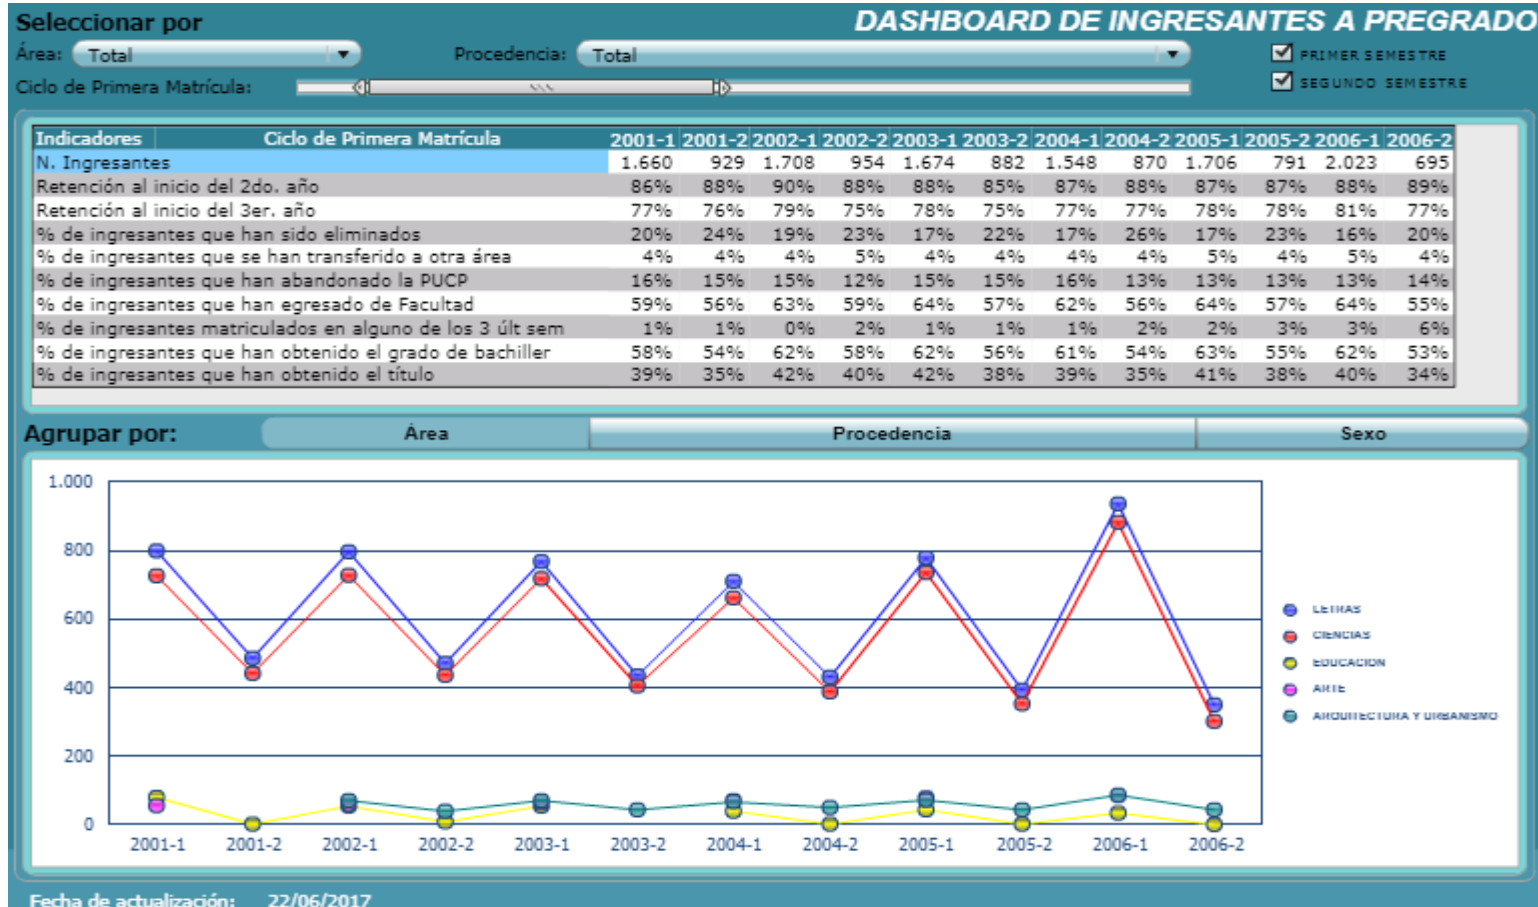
Seleccionar por
DASHBOARD DE INGRESANTES A PREGRADO
Área: Total
Procedencia: Total
PRIMER SEMESTRE
SEGUNDO SEMESTRE
Ciclo de Primera Matrícula:

| Indicadores Ciclo de Primera Matrícula | 2001-1 | 2001-2 | 2002-1 | 2002-2 | 2003-1 | 2003-2 | 2004-1 | 2004-2 | 2005-1 | 2005-2 | 2006-1 | 2006-2 |
|---|---|---|---|---|---|---|---|---|---|---|---|---|
| N. Ingresantes | 1.660 | 929 | 1.708 | 954 | 1.674 | 882 | 1.548 | 870 | 1.706 | 791 | 2.023 | 695 |
| Retención al inicio del 2do. año | 86% | 88% | 90% | 88% | 88% | 85% | 87% | 88% | 87% | 87% | 88% | 89% |
| Retención al inicio del 3er. año | 77% | 76% | 79% | 75% | 78% | 75% | 77% | 77% | 78% | 78% | 81% | 77% |
| % de ingresantes que han sido eliminados | 20% | 24% | 19% | 23% | 17% | 22% | 17% | 26% | 17% | 23% | 16% | 20% |
| % de ingresantes que se han transferido a otra área | 4% | 4% | 4% | 5% | 4% | 4% | 4% | 4% | 5% | 4% | 5% | 4% |
| % de ingresantes que han abandonado la PUCP | 16% | 15% | 15% | 12% | 15% | 15% | 16% | 13% | 13% | 13% | 13% | 14% |
| % de ingresantes que han egresado de Facultad | 59% | 56% | 63% | 59% | 64% | 57% | 62% | 56% | 64% | 57% | 64% | 55% |
| % de ingresantes matriculados en alguno de los 3 últ sem | 1% | 1% | 0% | 2% | 1% | 1% | 1% | 2% | 2% | 3% | 3% | 6% |
| % de ingresantes que han obtenido el grado de bachiller | 58% | 54% | 62% | 58% | 62% | 56% | 61% | 54% | 63% | 55% | 62% | 53% |
| % de ingresantes que han obtenido el título | 39% | 35% | 42% | 40% | 42% | 38% | 39% | 35% | 41% | 38% | 40% | 34% |

Agrupar por: Área Procedencia Sexo

1.000
800
600
400
200
0
2001-1 2001-2 2002-1 2002-2 2003-1 2003-2 2004-1 2004-2 2005-1 2005-2 2006-1 2006-2

LETRAS
CIENCIAS
EDUCACION
ARTE
ARQUITECTURA Y URBANISMO

Fecha de actualización: 22/06/2017